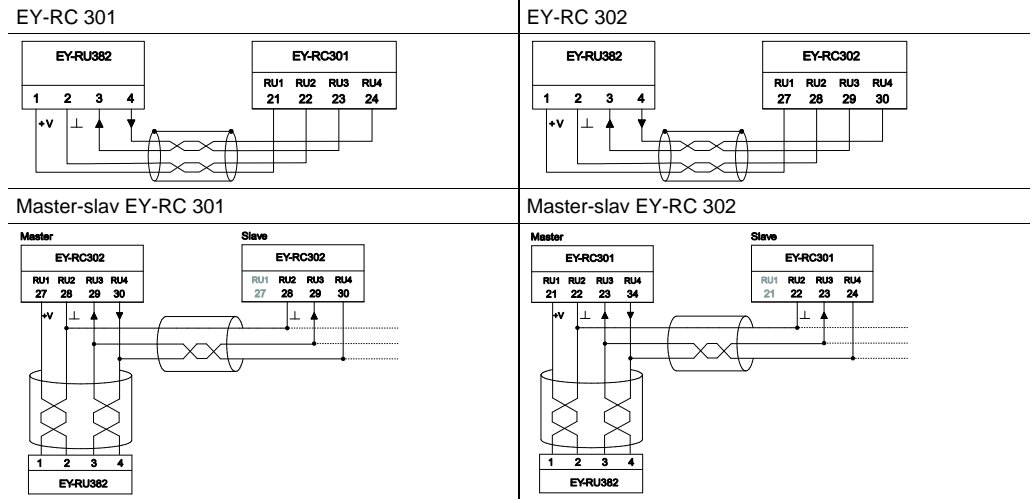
EY-RC 301

EY-RU382

1 2 3 4

+V ⊥ ▲ ▼

EY-RC301

RU1 RU2 RU3 RU4
21 22 23 24

EY-RC 302

EY-RU382

1 2 3 4

+V ⊥ ▲ ▼

EY-RC302

RU1 RU2 RU3 RU4
27 28 29 30

Master-slav EY-RC 301

Master

EY-RC302

RU1 RU2 RU3 RU4
27 28 29 30

+V ⊥ ▲ ▼

Slave

EY-RC302

RU1 RU2 RU3 RU4
27 28 29 30

⊥ ▲

1 2 3 4

EY-RU382

Master-slav EY-RC 302

Master

EY-RC301

RU1 RU2 RU3 RU4
21 22 23 34

+V ⊥ ▲ ▼

Slave

EY-RC301

RU1 RU2 RU3 RU4
21 22 23 24

⊥ ▲

1 2 3 4

EY-RU382